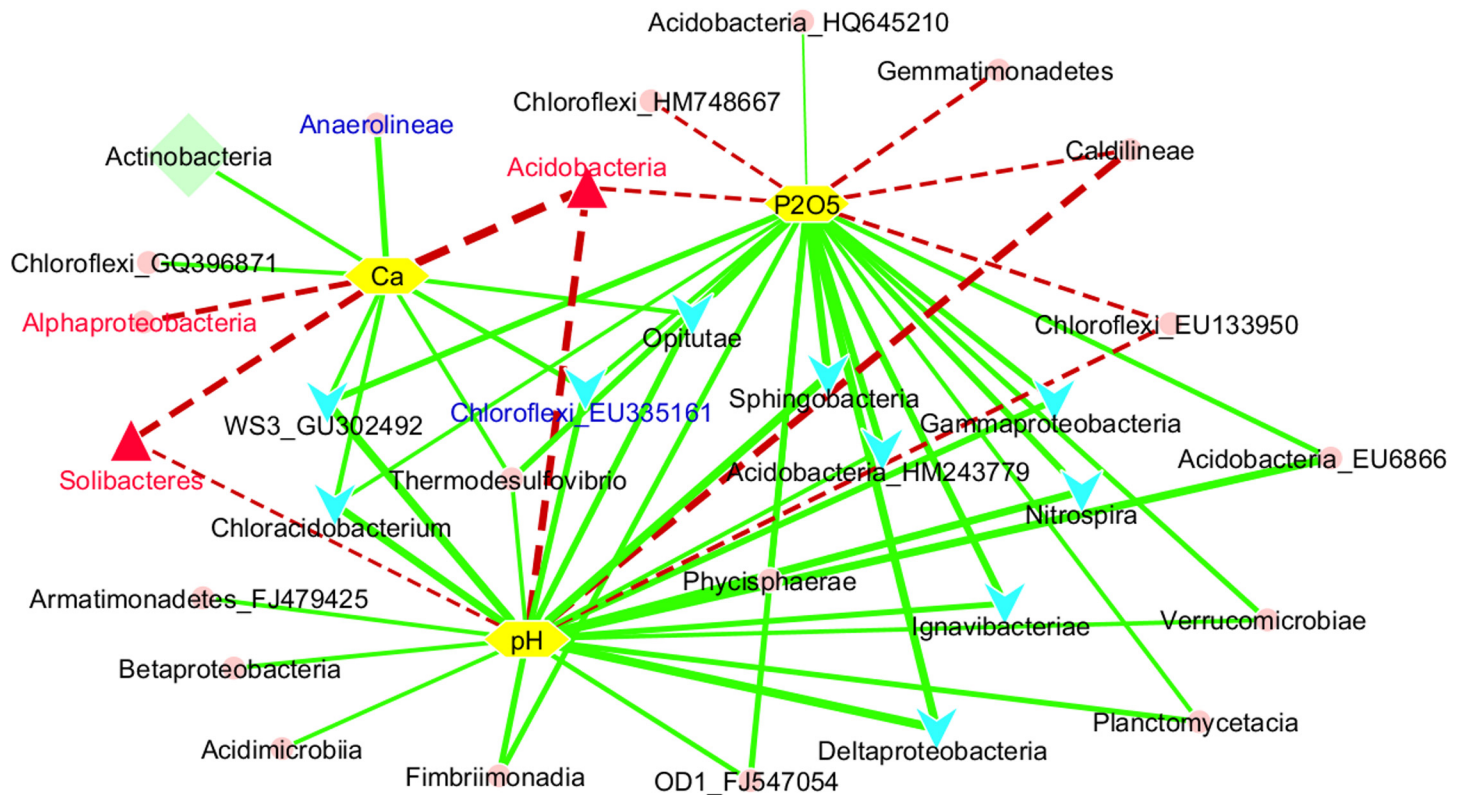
Acidobacteria_HQ645210
Gemmatimonadetes
Chloroflexi_HM748667
Anaerolineae
Caldilineae
Actinobacteria
Acidobacteria
P2O5
Chloroflexi_GQ396871
Ca
Alphaproteobacteria
Chloroflexi_EU133950
Opitutae
Sphingobacteria
WS3_GU302492
Chloroflexi_EU335161
Gammaproteobacteria
Solibacteres
Thermodesulfovibrio
Acidobacteria_HM243779
Acidobacteria_EU6866
Chloracidobacterium
Nitrospira
Phycisphaerae
Armatimonadetes_FJ479425
Ignavibacteriae
Verrucomicrobiae
pH
Betaproteobacteria
Planctomycetacia
Acidimicrobiia
Deltaproteobacteria
Fimbriimonadia
OD1_FJ547054